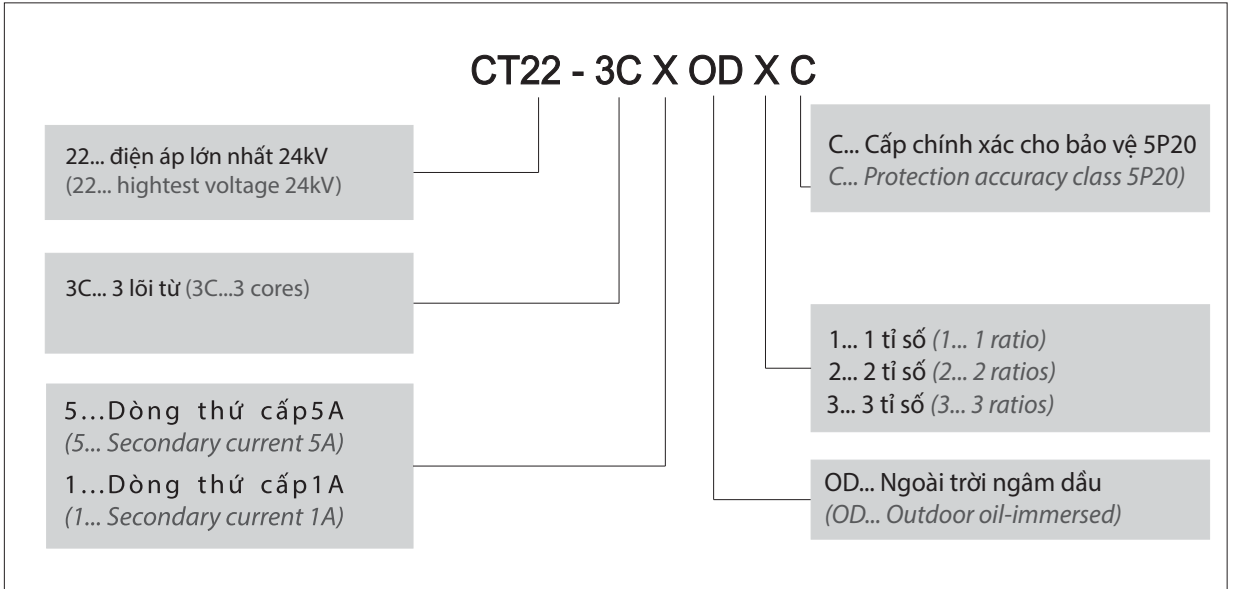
CT22 - 3C X OD X C

22... điện áp lớn nhất 24kV
(22... hightest voltage 24kV)

3C... 3 lõi từ (3C...3 cores)

5...Dòng thứ cấp5A
(5... Secondary current 5A)
1...Dòng thứ cấp1A
(1... Secondary current 1A)

C... Cấp chính xác cho bảo vệ 5P20
C... Protection accuracy class 5P20)

1... 1 tỉ số (1... 1 ratio)
2... 2 tỉ số (2... 2 ratios)
3... 3 tỉ số (3... 3 ratios)

OD... Ngoài trời ngâm dầu
(OD... Outdoor oil-immersed)